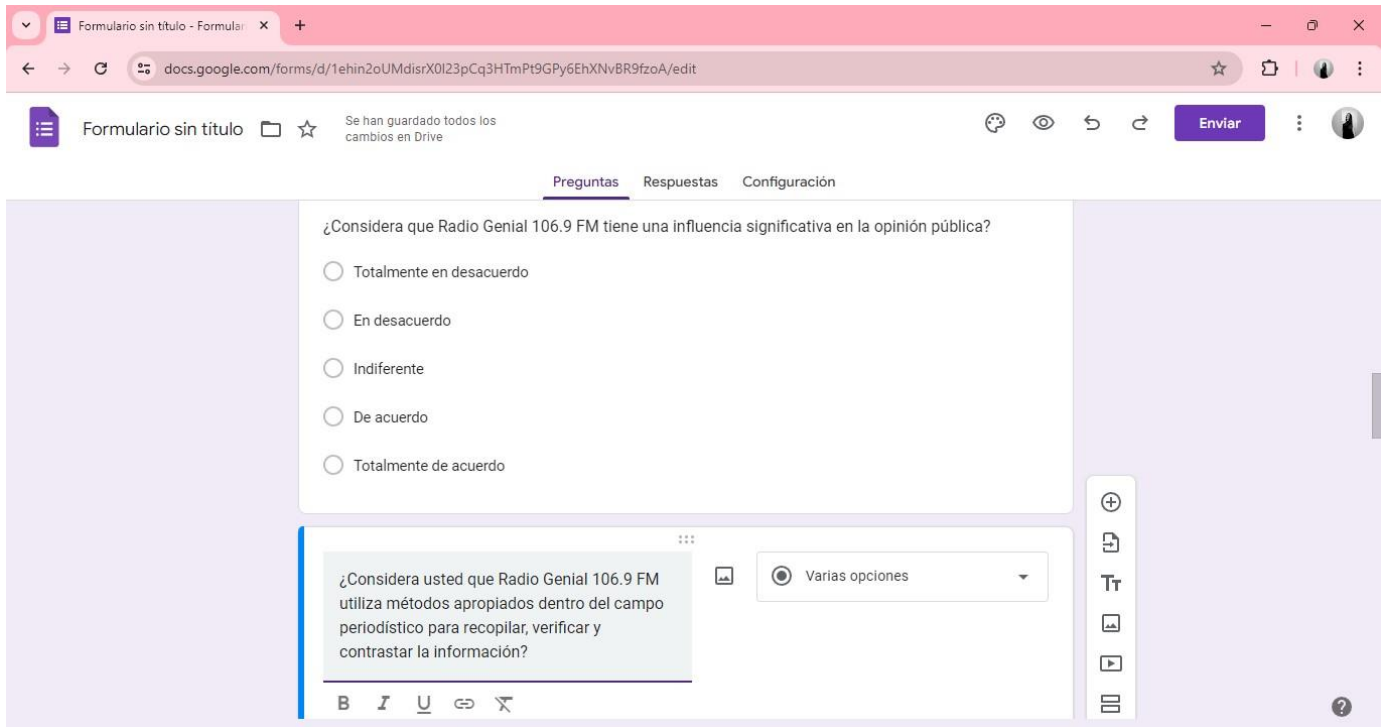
Formulario sin título - Formular

docs.google.com/forms/d/1ehin2oUMdisrX0I23pCq3HTmPt9GPy6EhXNvBR9fzoA/edit

Formulario sin título

Se han guardado todos los cambios en Drive

Enviar

Preguntas Respuestas Configuración

¿Considera que Radio Genial 106.9 FM tiene una influencia significativa en la opinión pública?

Totalmente en desacuerdo

En desacuerdo

Indiferente

De acuerdo

Totalmente de acuerdo

¿Considera usted que Radio Genial 106.9 FM utiliza métodos apropiados dentro del campo periodístico para recopilar, verificar y contrastar la información?

Varias opciones

B I U